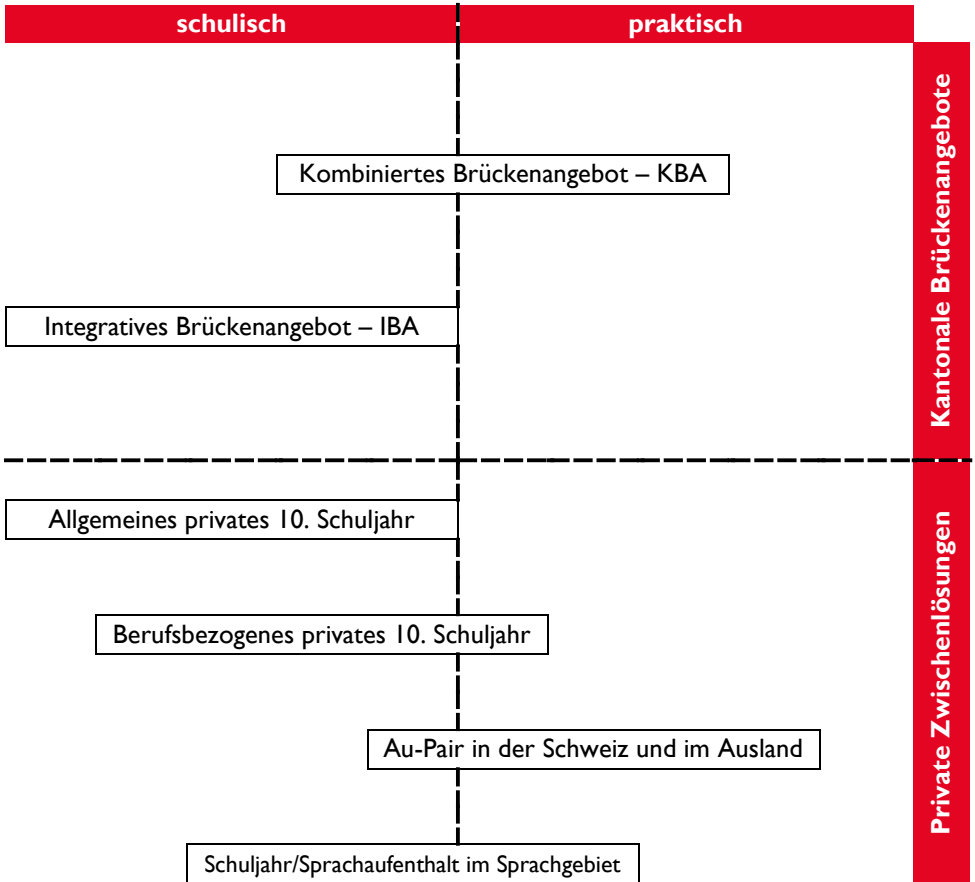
schulisch

praktisch

Kantonale Brückenangebote

Kombiniertes Brückenangebot – KBA

Integratives Brückenangebot – IBA

Private Zwischenlösungen

Allgemeines privates 10. Schuljahr

Berufsbezogenes privates 10. Schuljahr

Au-Pair in der Schweiz und im Ausland

Schuljahr/Sprachaufenthalt im Sprachgebiet